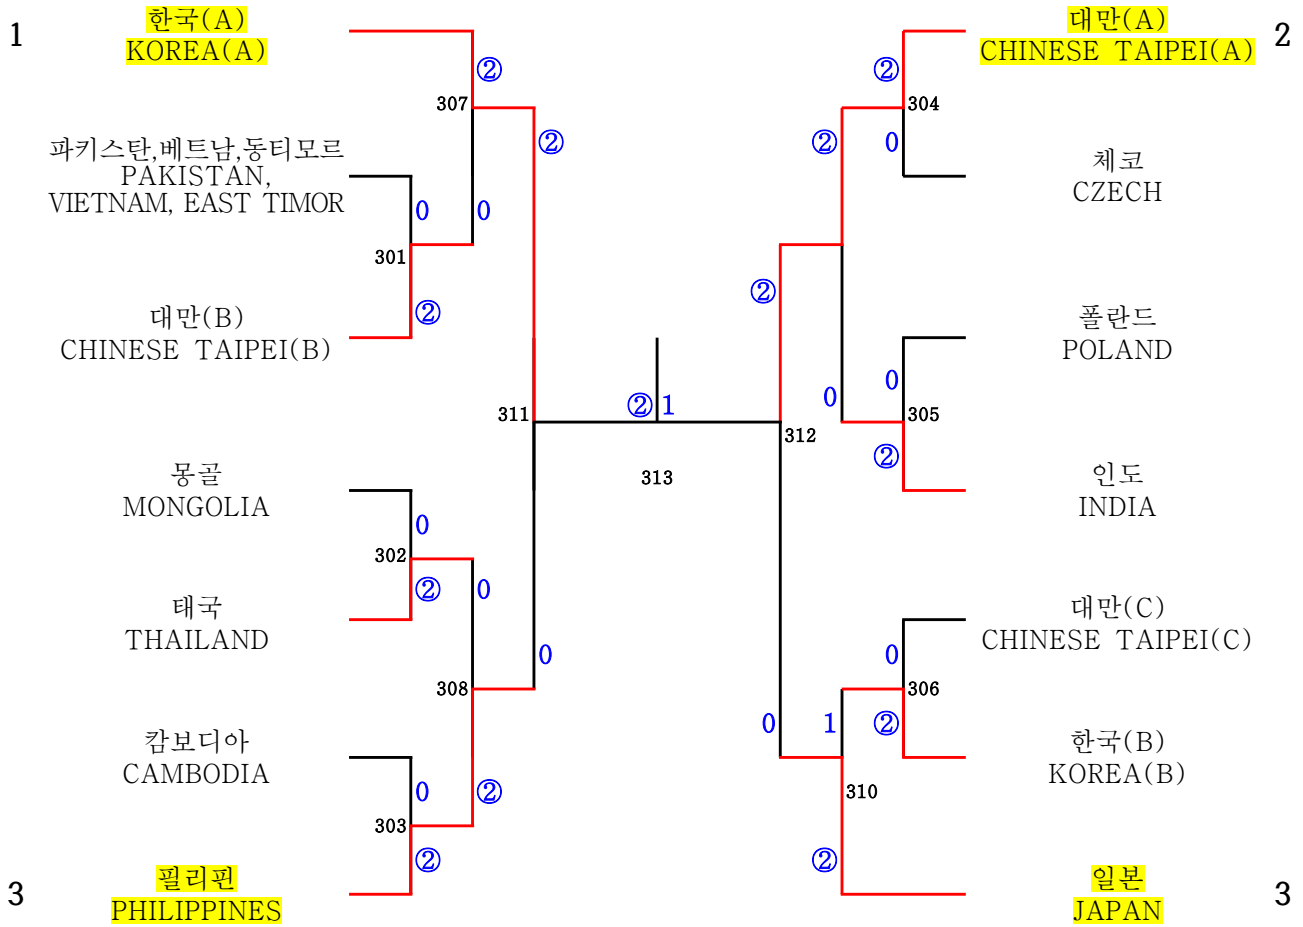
1
한국(A)
KOREA(A)

파키스탄,베트남,동티모르
PAKISTAN,
VIETNAM, EAST TIMOR

대만(B)
CHINESE TAIPEI(B)

몽골
MONGOLIA

태국
THAILAND

캄보디아
CAMBODIA

3
필리핀
PHILIPPINES

②
307
②
0
0
301
②
311
0
302
②
0
308
0
0
303
②
②

② 1
313

2
대만(A)
CHINESE TAIPEI(A)

체코
CZECH

폴란드
POLAND

인도
INDIA

대만(C)
CHINESE TAIPEI(C)

한국(B)
KOREA(B)

3
일본
JAPAN

②
304
②
0
②
0
0
305
312
②
0
306
0
1
②
310
②